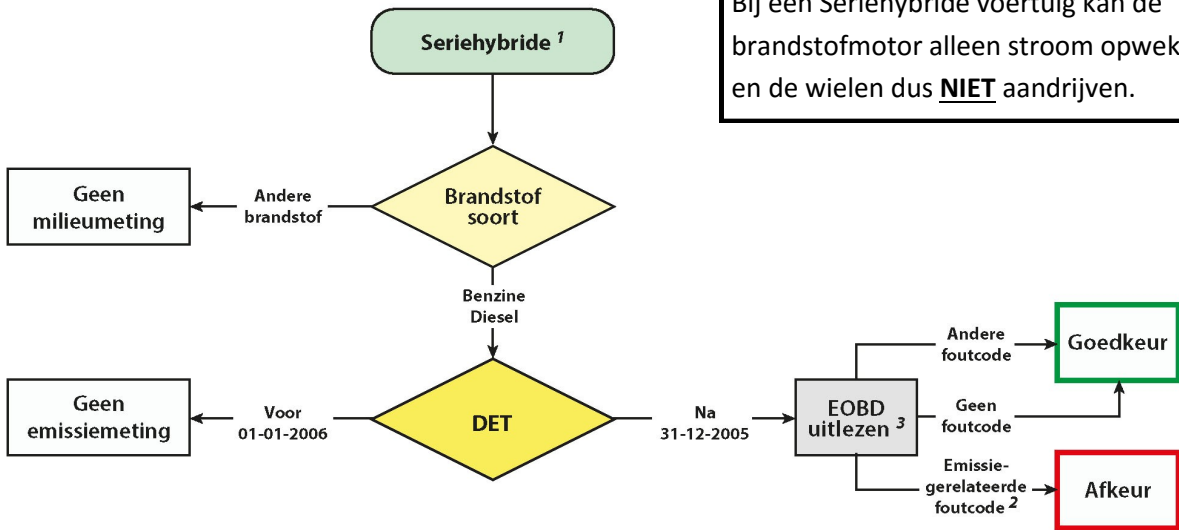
Seriehybride $^1$

Bij een Seriehybride voertuig kan de brandstofmotor alleen stroom opwek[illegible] en de wielen dus **NIET** aandrijven.

Geen milieumeting

Andere brandstof

Brandstof soort

Benzine Diesel

Geen emissiemeting

Voor 01-01-2006

DET

Na 31-12-2005

EOBD uitlezen $^3$

Andere foutcode

Goedkeur

Geen foutcode

Emissie-gerelateerde foutcode $^2$

Afkeur